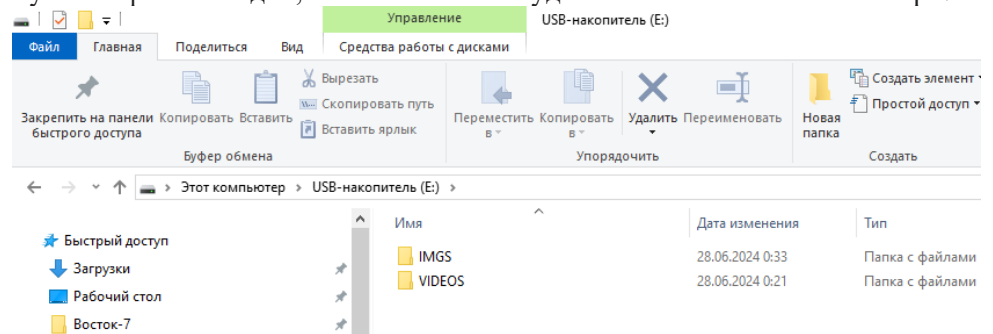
Управление
USB-накопитель (E:)
Файл
Главная
Поделиться
Вид
Средства работы с дисками
Закрепить на панели быстрого доступа
Копировать
Вставить
Вырезать
Скопировать путь
Вставить ярлык
Буфер обмена
Переместить в
Копировать в
Удалить
Переименовать
Упорядочить
Новая папка
Создать элемент
Простой доступ
Создать
Этот компьютер › USB-накопитель (E:) ›
Быстрый доступ
Загрузки
Рабочий стол
Восток-7

| Имя | Дата изменения | Тип |
|---|---|---|
| IMGS | 28.06.2024 0:33 | Папка с файлами |
| VIDEOS | 28.06.2024 0:21 | Папка с файлами |